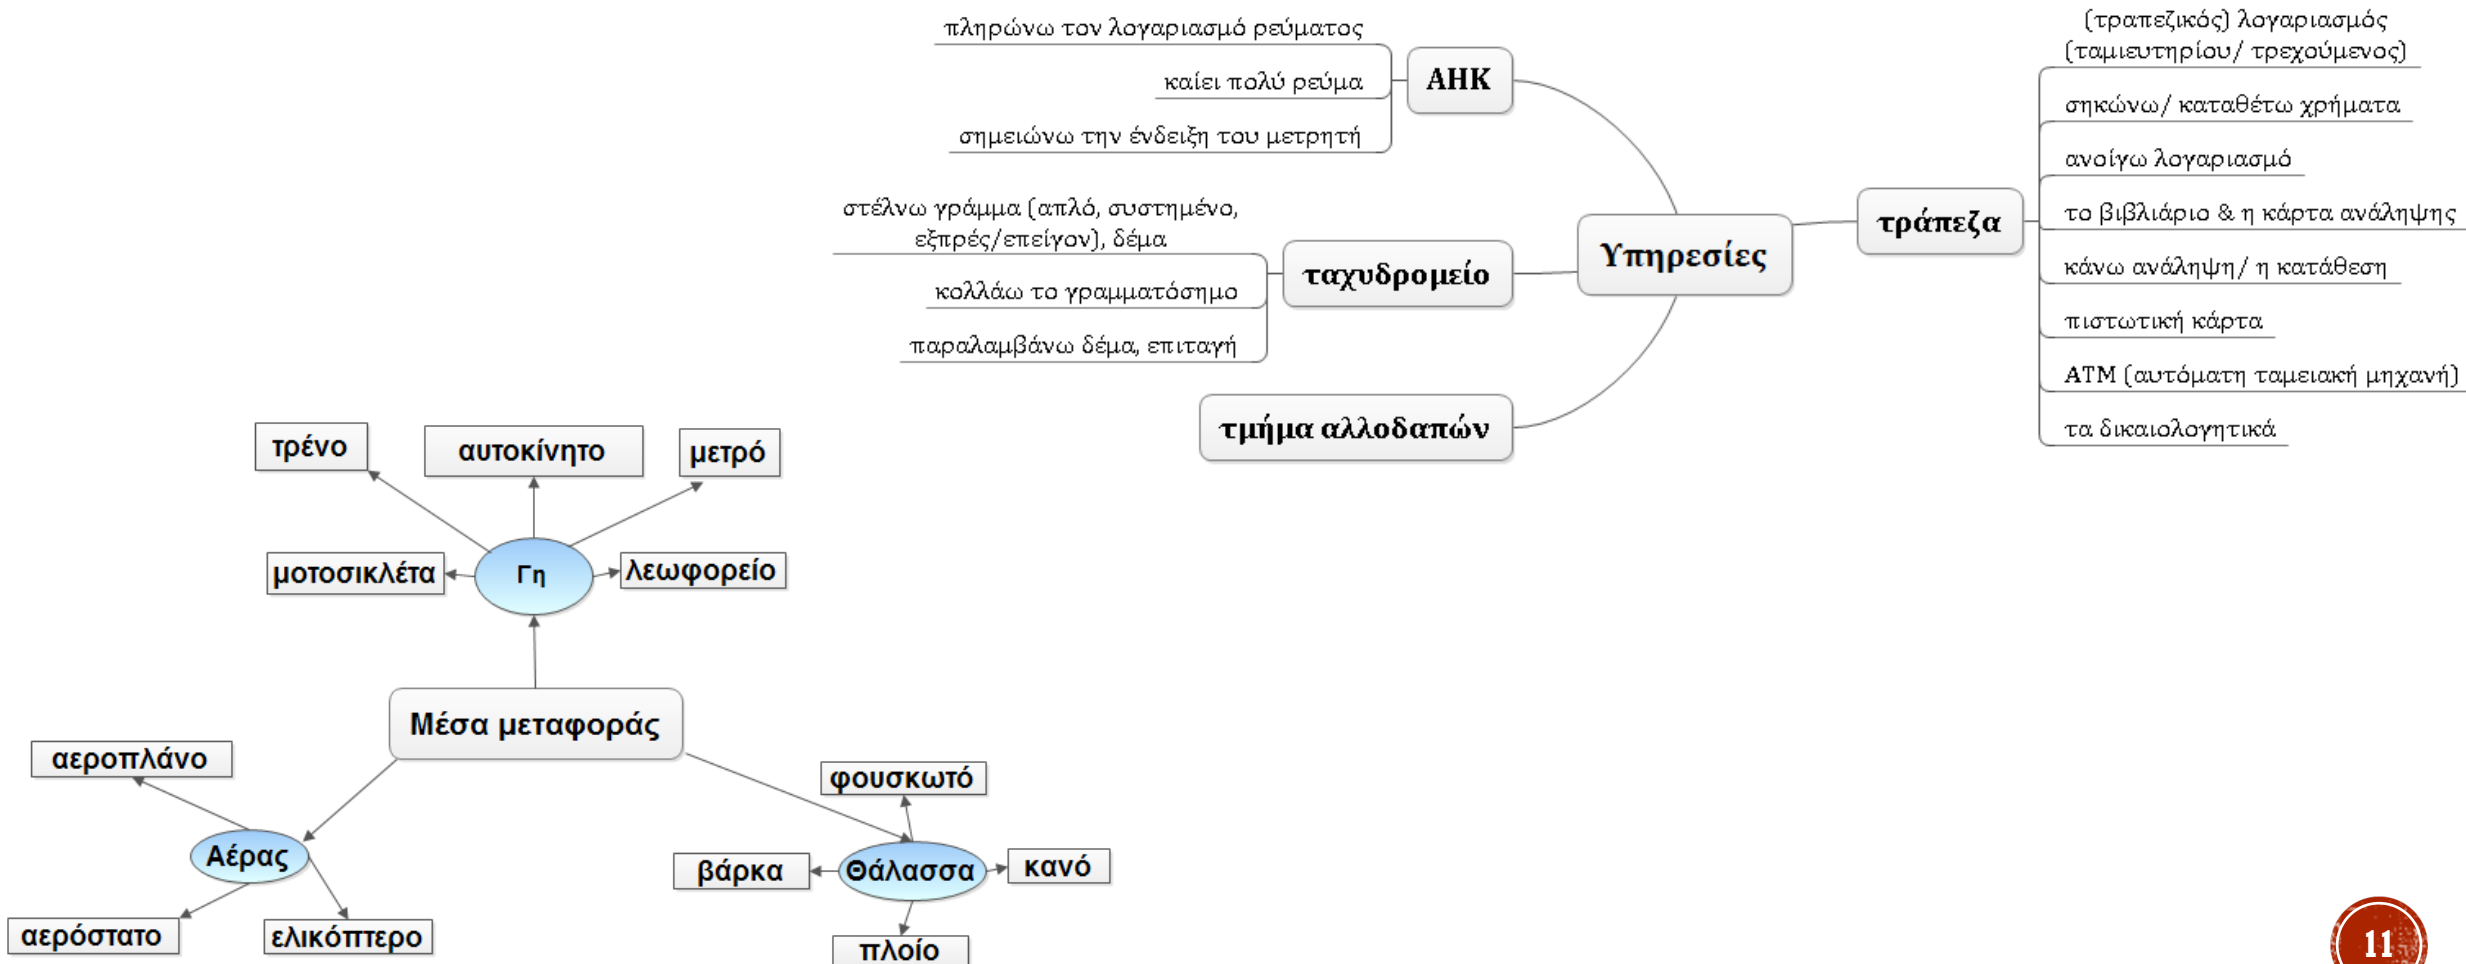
Υπηρεσίες

ΑΗΚ
πληρώνω τον λογαριασμό ρεύματος
καίει πολύ ρεύμα
σημειώνω την ένδειξη του μετρητή

ταχυδρομείο
στέλνω γράμμα (απλό, συστημένο, εξπρές/επείγον), δέμα
κολλάω το γραμματόσημο
παραλαμβάνω δέμα, επιταγή

τμήμα αλλοδαπών

τράπεζα
(τραπεζικός) λογαριασμός (ταμιευτηρίου/ τρεχούμενος)
σηκώνω/ καταθέτω χρήματα
ανοίγω λογαριασμό
το βιβλιάριο & η κάρτα ανάληψης
κάνω ανάληψη/ η κατάθεση
πιστωτική κάρτα
ATM (αυτόματη ταμειακή μηχανή)
τα δικαιολογητικά

Μέσα μεταφοράς

Γη
τρένο
αυτοκίνητο
μετρό
μοτοσικλέτα
λεωφορείο

Αέρας
αεροπλάνο
αερόστατο
ελικόπτερο

Θάλασσα
φουσκωτό
βάρκα
κανό
πλοίο

11